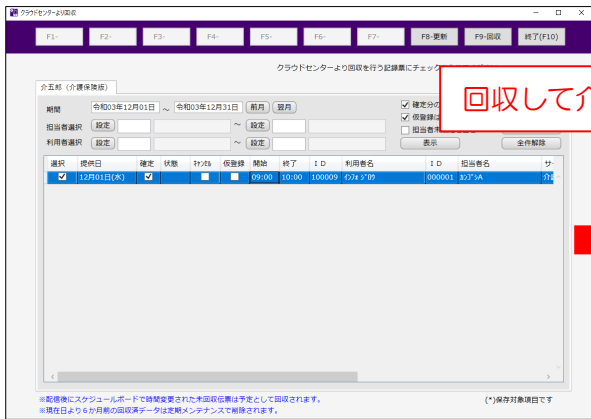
クラウドセンターより回収

F1- F2- F3- F4- F5- F6- F7- F8-更新 F9-回収 終了(F10)

クラウドセンターより回収を行う記録票にチェック

回収して介

介五郎（介護保険版）

期間 令和03年12月01日 ～ 令和03年12月31日 前月 翌月

担当者選択 設定 ～ 設定

利用者選択 設定 ～ 設定

確定分の

仮登録は

担当者

表示

全件解除

| 選択 | 提供日 | 確定 | 状態 | ｷｬﾝｾﾙ | 仮登録 | 開始 | 終了 | ＩＤ | 利用者名 | ＩＤ | 担当者名 | サ |
|---|---|---|---|---|---|---|---|---|---|---|---|---|
| ☑ | 12月01日(水) | ☑ | | ☐ | ☐ | 09:00 | 10:00 | 100009 | ｲﾝﾌｫｼﾞﾛｳ | 000001 | ｶｲｺﾞｼA | 介 |

※配信後にスケジュールボードで時間変更された未回収伝票は予定として回収されます。

※現在日より６か月前の回収済データは定期メンテナンスで削除されます。

(*)保存対象項目です